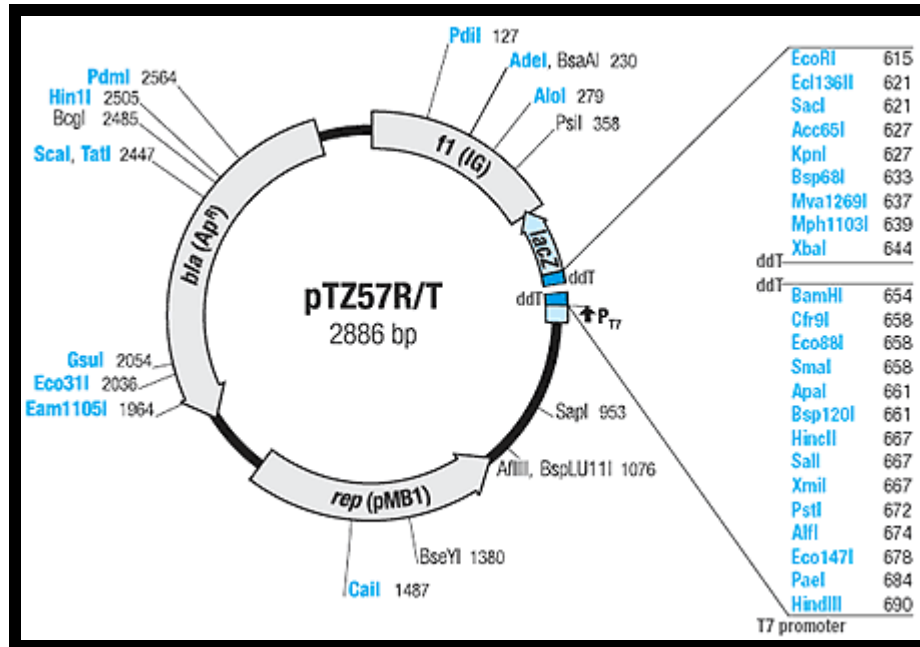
PdiI 127
AdeI, BsaAI 230
AloI 279
PsiI 358
PdmI 2564
Hin1I 2505
BcgI 2485
ScaI, TatI 2447
f1 (IG)
bla (ApR)
lacZ
ddT
ddT
$P_{T7}$
pTZ57R/T
2886 bp
GsuI 2054
Eco31I 2036
Eam1105I 1964
SapI 953
AflIII, BspLU11I 1076
rep (pMB1)
BseYI 1380
CaiI 1487

| | |
|---|---|
| EcoRI | 615 |
| Ecl136II | 621 |
| SacI | 621 |
| Acc65I | 627 |
| KpnI | 627 |
| Bsp68I | 633 |
| Mva1269I | 637 |
| Mph1103I | 639 |
| XbaI | 644 |

ddT
ddT

| | |
|---|---|
| BamHI | 654 |
| Cfr9I | 658 |
| Eco88I | 658 |
| SmaI | 658 |
| ApaI | 661 |
| Bsp120I | 661 |
| HincII | 667 |
| SalI | 667 |
| XmiI | 667 |
| PstI | 672 |
| AlfI | 674 |
| Eco147I | 678 |
| PaeI | 684 |
| HindIII | 690 |

T7 promoter